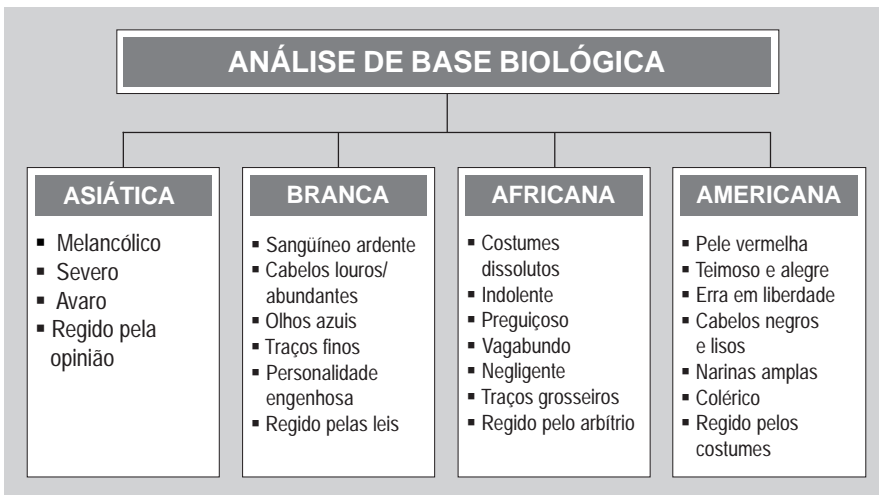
ANÁLISE DE BASE BIOLÓGICA

ASIÁTICA
- Melancólico
- Severo
- Avaro
- Regido pela opinião

BRANCA
- Sangüíneo ardente
- Cabelos louros/ abundantes
- Olhos azuis
- Traços finos
- Personalidade engenhosa
- Regido pelas leis

AFRICANA
- Costumes dissolutos
- Indolente
- Preguiçoso
- Vagabundo
- Negligente
- Traços grosseiros
- Regido pelo arbítrio

AMERICANA
- Pele vermelha
- Teimoso e alegre
- Erra em liberdade
- Cabelos negros e lisos
- Narinas amplas
- Colérico
- Regido pelos costumes